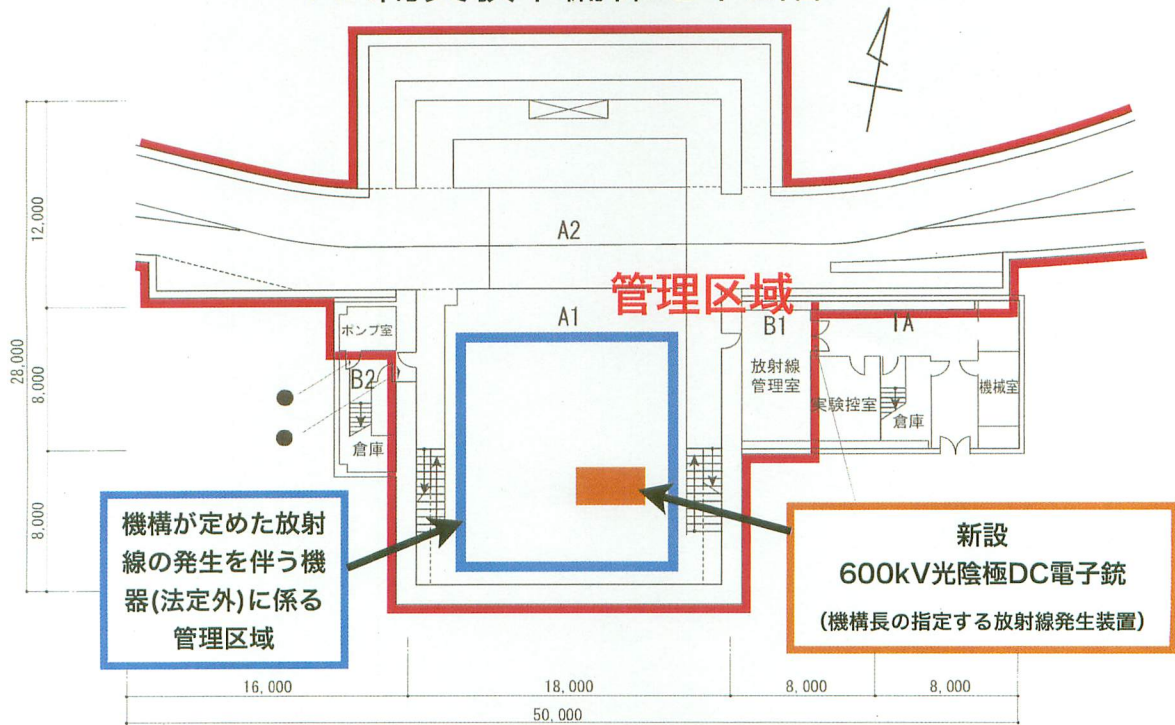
A2

管理区域

A1

B1

1A

ポンプ室

B2

放射線管理室

実験控室

倉庫

機械室

倉庫

12,000

28,000

8,000

8,000

機構が定めた放射線の発生を伴う機器(法定外)に係る管理区域

新設
600kV光陰極DC電子銃
(機構長の指定する放射線発生装置)

16,000

18,000

8,000

8,000

50,000